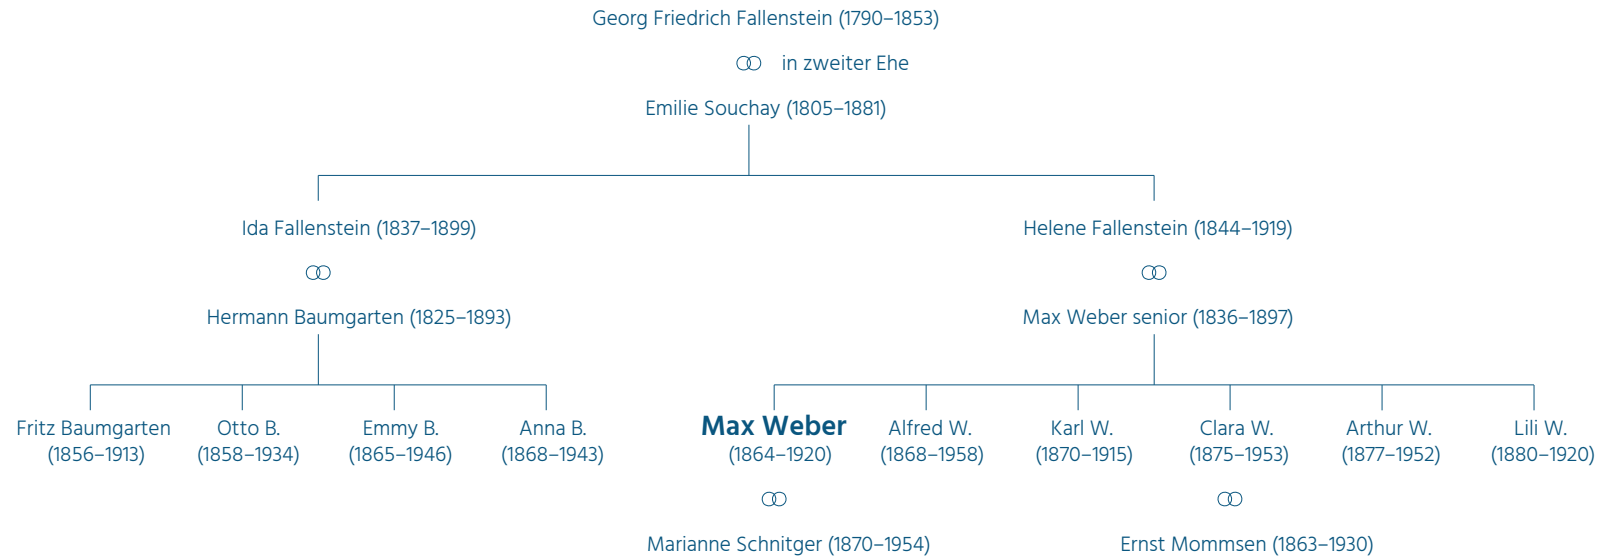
Georg Friedrich Fallenstein (1790–1853)

⚭ in zweiter Ehe

Emilie Souchay (1805–1881)

Ida Fallenstein (1837–1899)

⚭

Hermann Baumgarten (1825–1893)

Helene Fallenstein (1844–1919)

⚭

Max Weber senior (1836–1897)

Fritz Baumgarten (1856–1913)

Otto B. (1858–1934)

Emmy B. (1865–1946)

Anna B. (1868–1943)

Max Weber (1864–1920)

⚭

Marianne Schnitger (1870–1954)

Alfred W. (1868–1958)

Karl W. (1870–1915)

Clara W. (1875–1953)

⚭

Ernst Mommsen (1863–1930)

Arthur W. (1877–1952)

Lili W. (1880–1920)